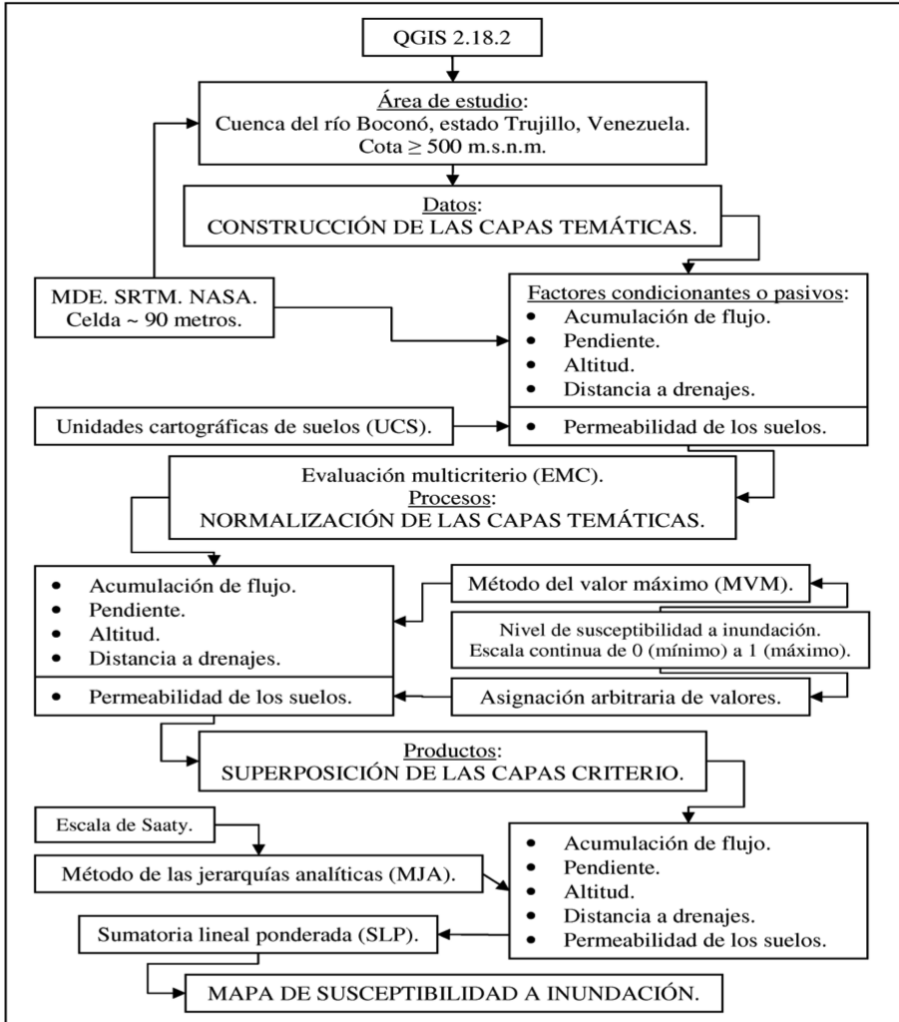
QGIS 2.18.2

Área de estudio:
Cuenca del río Boconó, estado Trujillo, Venezuela.
Cota $\geq$ 500 m.s.n.m.

Datos:
CONSTRUCCIÓN DE LAS CAPAS TEMÁTICAS.

MDE. SRTM. NASA.
Celda ~ 90 metros.

Factores condicionantes o pasivos:
• Acumulación de flujo.
• Pendiente.
• Altitud.
• Distancia a drenajes.

Unidades cartográficas de suelos (UCS).

• Permeabilidad de los suelos.

Evaluación multicriterio (EMC).
Procesos:
NORMALIZACIÓN DE LAS CAPAS TEMÁTICAS.

• Acumulación de flujo.
• Pendiente.
• Altitud.
• Distancia a drenajes.

• Permeabilidad de los suelos.

Método del valor máximo (MVM).

Nivel de susceptibilidad a inundación.
Escala continua de 0 (mínimo) a 1 (máximo).

Asignación arbitraria de valores.

Productos:
SUPERPOSICIÓN DE LAS CAPAS CRITERIO.

Escala de Saaty.

Método de las jerarquías analíticas (MJA).

Sumatoria lineal ponderada (SLP).

• Acumulación de flujo.
• Pendiente.
• Altitud.
• Distancia a drenajes.
• Permeabilidad de los suelos.

MAPA DE SUSCEPTIBILIDAD A INUNDACIÓN.